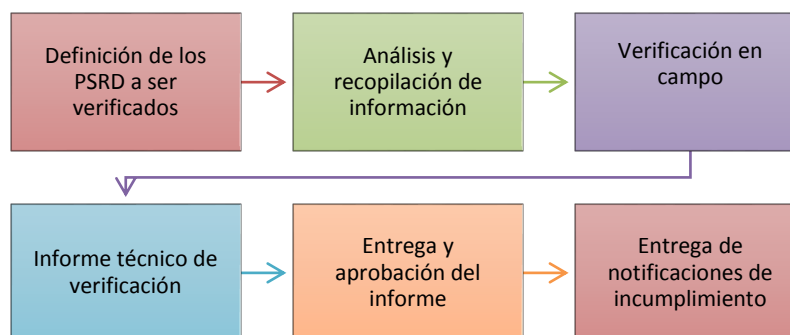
Definición de los PSRD a ser verificados

Análisis y recopilación de información

Verificación en campo

Informe técnico de verificación

Entrega y aprobación del informe

Entrega de notificaciones de incumplimiento